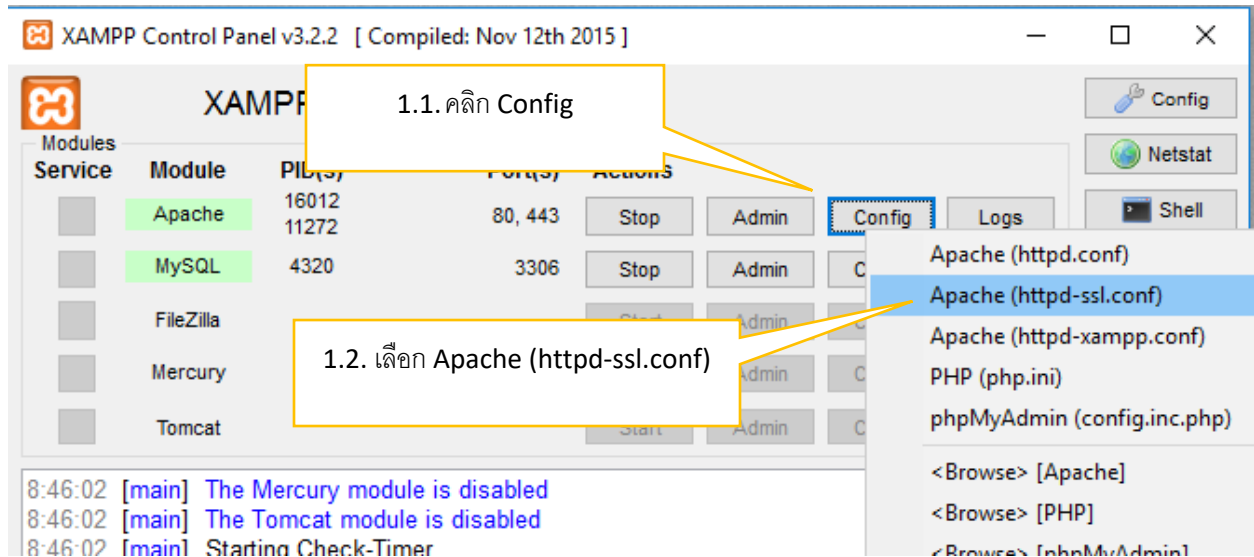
XAMPP Control Panel v3.2.2 [ Compiled: Nov 12th 2015 ]

XAMPP

1.1. คลิก Config

Config

Netstat

Shell

Modules

| Service | Module | PID(s) | Port(s) | Actions | | |
|---|---|---|---|---|---|---|
| | Apache | 16012 11272 | 80, 443 | Stop | Admin | Config | Logs |
| | MySQL | 4320 | 3306 | Stop | Admin | C |
| | FileZilla | | | Start | Admin | C |
| | Mercury | | | | Admin | C |
| | Tomcat | | | Start | Admin | C |

Apache (httpd.conf)
Apache (httpd-ssl.conf)
Apache (httpd-xampp.conf)
PHP (php.ini)
phpMyAdmin (config.inc.php)
<Browse> [Apache]
<Browse> [PHP]
<Browse> [phpMyAdmin]

1.2. เลือก Apache (httpd-ssl.conf)

8:46:02 [main] The Mercury module is disabled
8:46:02 [main] The Tomcat module is disabled
8:46:02 [main] Starting Check-Timer